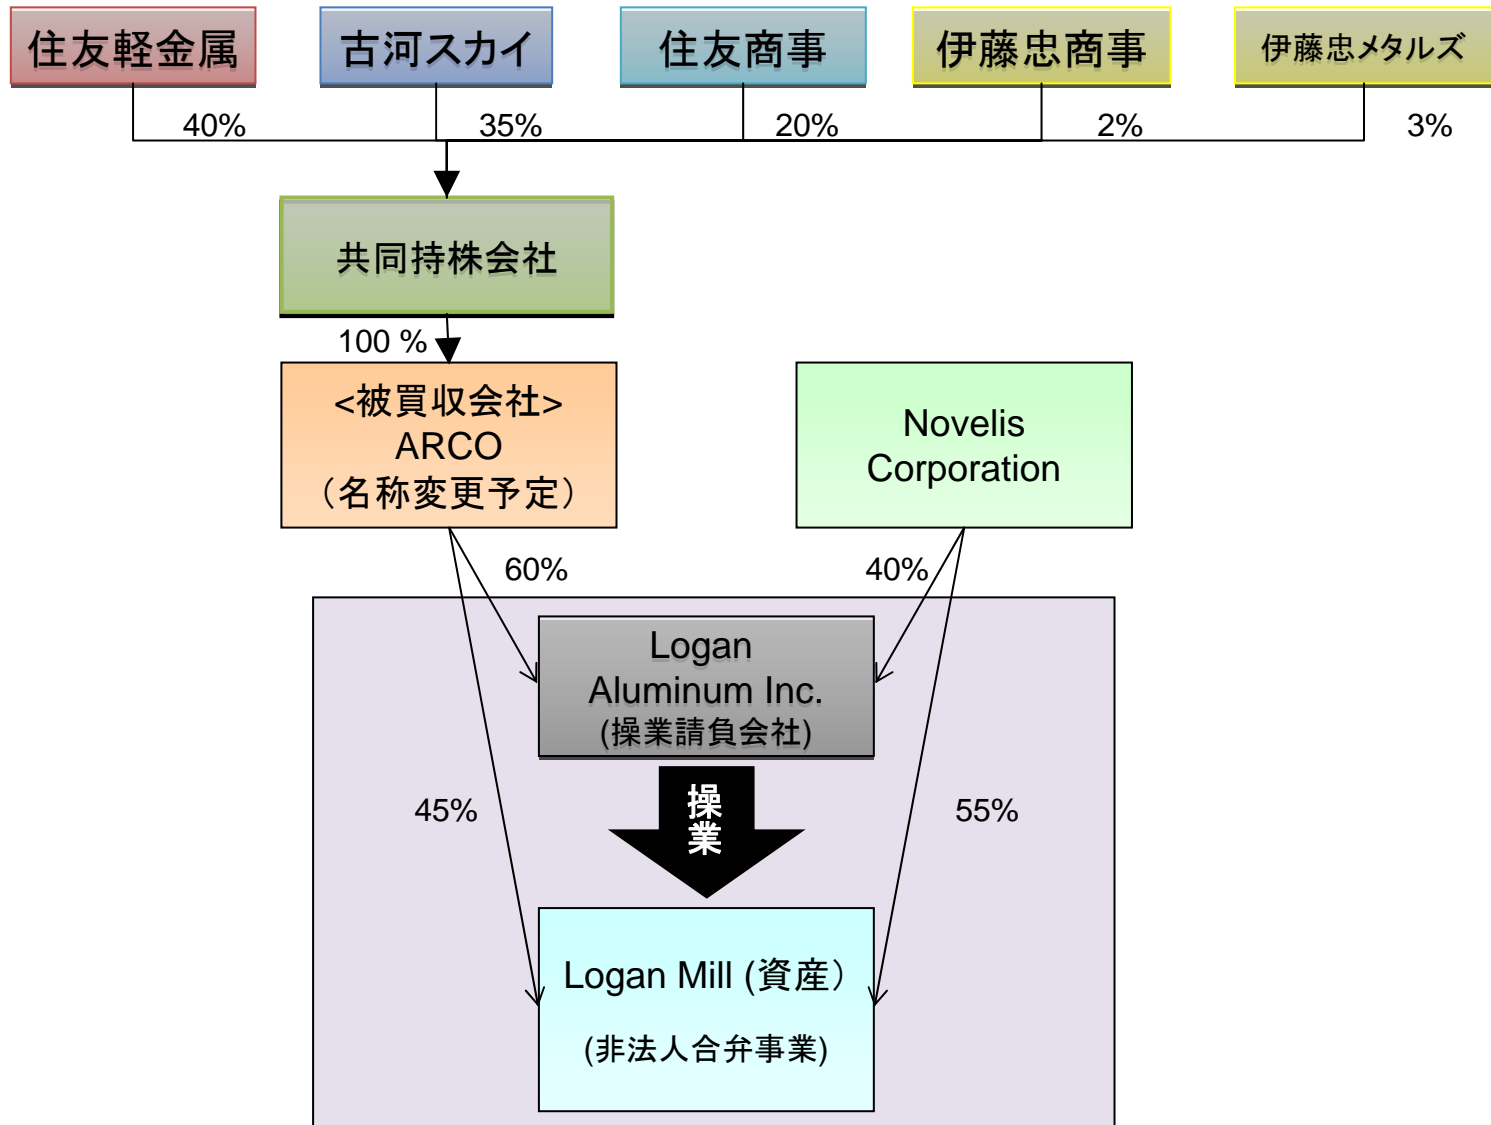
住友軽金属

古河スカイ

住友商事

伊藤忠商事

伊藤忠メタルズ

40%

35%

20%

2%

3%

共同持株会社

100 %

<被買収会社>
ARCO
（名称変更予定）

Novelis Corporation

60%

40%

Logan Aluminum Inc.
(操業請負会社)

操業

45%

55%

Logan Mill (資産）

(非法人合弁事業)